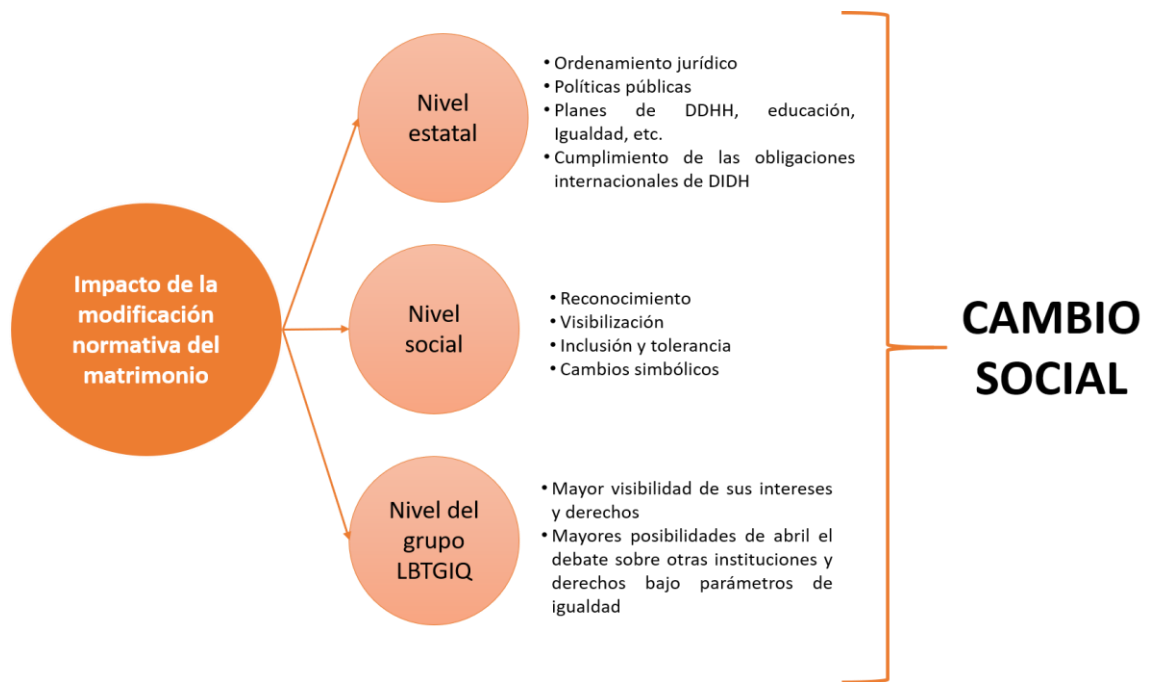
Impacto de la modificación normativa del matrimonio

Nivel estatal

• Ordenamiento jurídico
• Políticas públicas
• Planes de DDHH, educación, Igualdad, etc.
• Cumplimiento de las obligaciones internacionales de DIDH

Nivel social

• Reconocimiento
• Visibilización
• Inclusión y tolerancia
• Cambios simbólicos

Nivel del grupo LBTGIQ

• Mayor visibilidad de sus intereses y derechos
• Mayores posibilidades de abril el debate sobre otras instituciones y derechos bajo parámetros de igualdad

CAMBIO SOCIAL